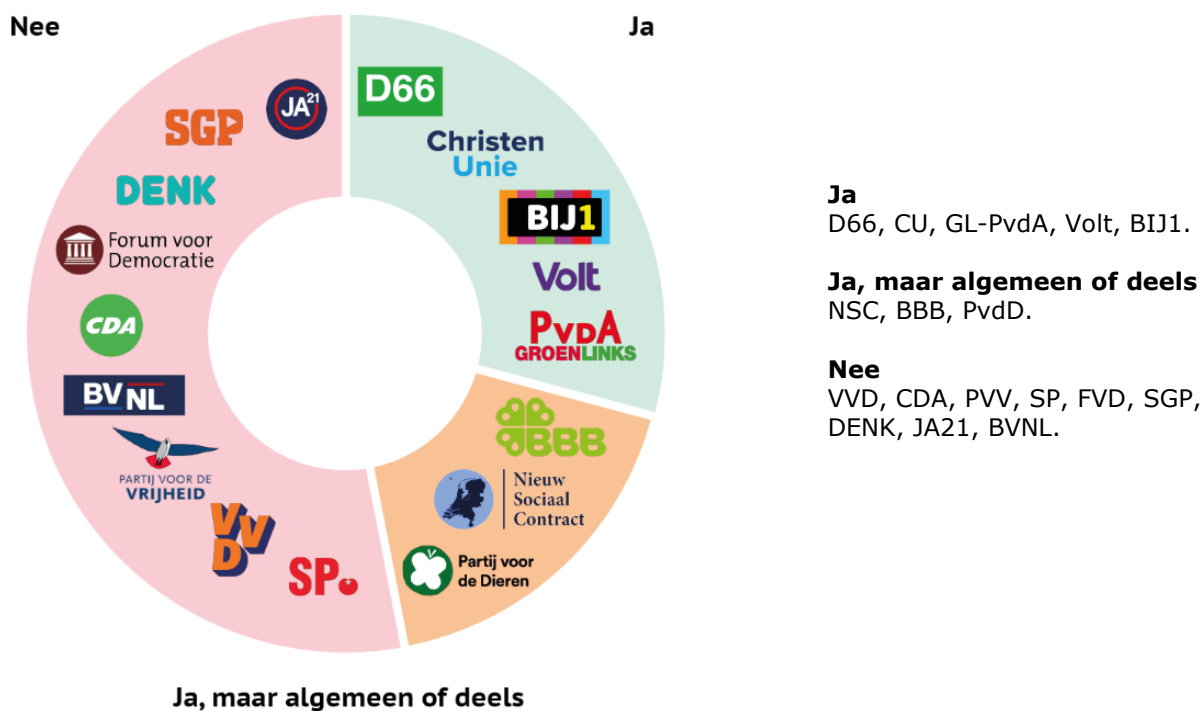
Nee

Ja

D66

Christen Unie

BIJ1

Volt

PvdA GROENLINKS

BBB

Nieuw Sociaal Contract

Partij voor de Dieren

SGP

JA21

DENK

Forum voor Democratie

CDA

BVNL

PARTIJ VOOR DE VRIJHEID

VVD

SP

Ja, maar algemeen of deels

**Ja**
D66, CU, GL-PvdA, Volt, BIJ1.

**Ja, maar algemeen of deels**
NSC, BBB, PvdD.

**Nee**
VVD, CDA, PVV, SP, FVD, SGP, DENK, JA21, BVNL.